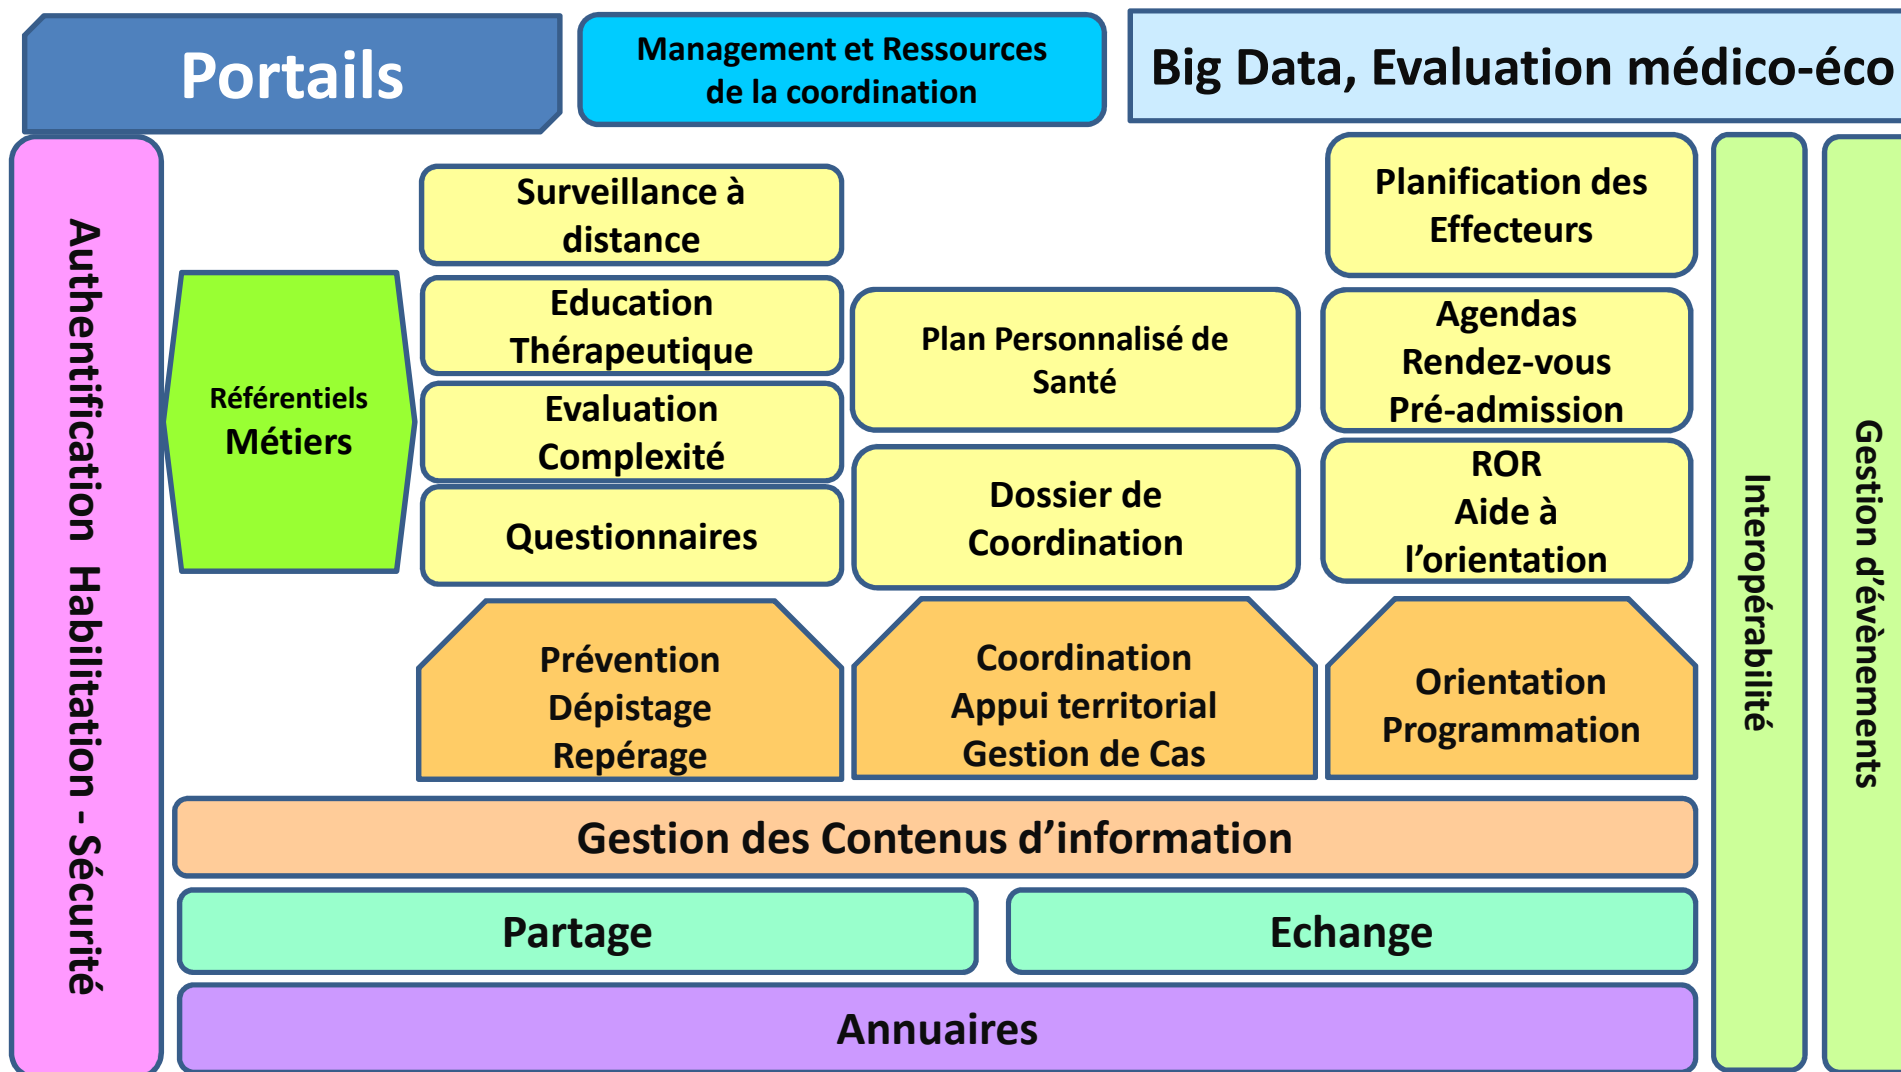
Portails

Management et Ressources de la coordination

Big Data, Evaluation médico-éco

Authentification Habilitation - Sécurité

Référentiels Métiers

Surveillance à distance

Education Thérapeutique

Evaluation Complexité

Questionnaires

Plan Personnalisé de Santé

Dossier de Coordination

Planification des Effecteurs

Agendas Rendez-vous Pré-admission

ROR Aide à l'orientation

Interopérabilité

Gestion d'évènements

Prévention Dépistage Repérage

Coordination Appui territorial Gestion de Cas

Orientation Programmation

Gestion des Contenus d'information

Partage

Echange

Annuaires